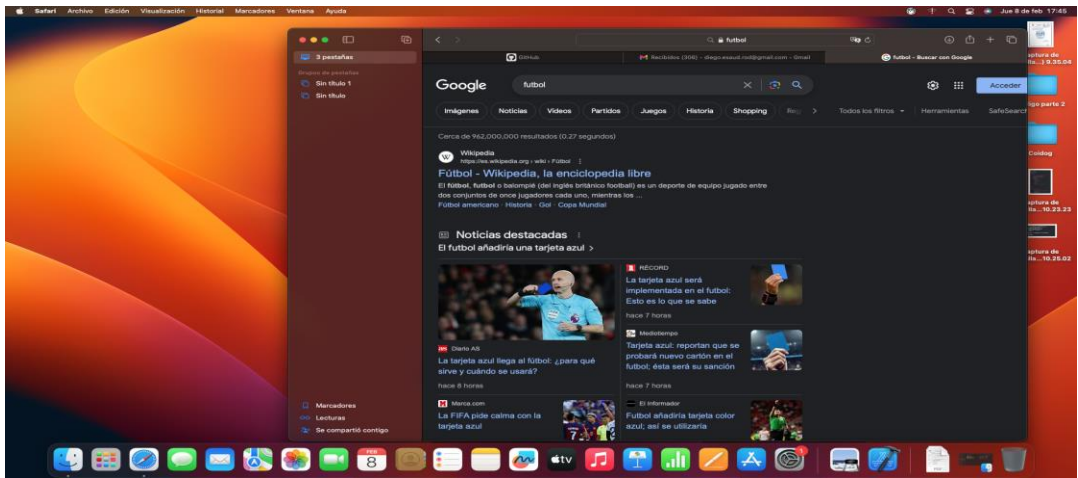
Safari Archivo Edición Visualización Historial Marcadores Ventana Ayuda

Jue 8 de feb 17:45

3 pestañas

Grupos de pestañas

Sin título 1

Sin título

Marcadores

Lecturas

Se compartió contigo

futbol

GitHub

Recibidos (306) - diego.esaud.rod@gmail.com - Gmail

futbol - Buscar con Google

Google

futbol

Acceder

Imágenes Noticias Videos Partidos Juegos Historia Shopping Reg Todos los filtros Herramientas SafeSearch

Cerca de 962,000,000 resultados (0.27 segundos)

Wikipedia
https://es.wikipedia.org › wiki › Fútbol

Fútbol - Wikipedia, la enciclopedia libre

El fútbol, futbol o balompié (del inglés británico football) es un deporte de equipo jugado entre dos conjuntos de once jugadores cada uno, mientras los ...

Fútbol americano · Historia · Gol · Copa Mundial

Noticias destacadas

El futbol añadiría una tarjeta azul

RÉCORD
La tarjeta azul será implementada en el futbol: Esto es lo que se sabe
hace 7 horas

Diario AS
La tarjeta azul llega al fútbol: ¿para qué sirve y cuándo se usará?
hace 8 horas

Mediotiempo
Tarjeta azul: reportan que se probará nuevo cartón en el futbol; ésta será su sanción
hace 7 horas

Marca.com
La FIFA pide calma con la tarjeta azul

El Informador
Futbol añadiría tarjeta color azul; así se utilizaría

aptura de lla...) 5.35.04

ligo parte 2

Coldog

aptura de lla...10.23.23

aptura de lla...10.25.02

FEB 8

tv